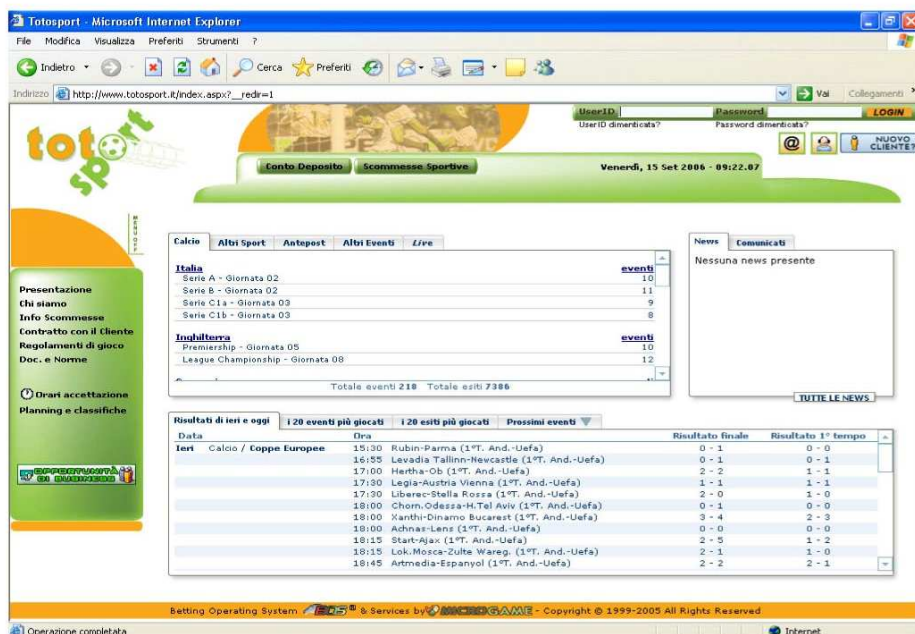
Totosport - Microsoft Internet Explorer

File Modifica Visualizza Preferiti Strumenti ?

Indietro Cerca Preferiti

Indirizzo http://www.totosport.it/index.aspx?__redir=1

Vai Collegamenti

UserID Password LOGIN
UserID dimenticata? Password dimenticata?

NUOVO CLIENTE?

totosport

Conto Deposito Scommesse Sportive

Venerdì, 15 Set 2006 - 09:22.07

MENU OFF

Presentazione
Chi siamo
Info Scommesse
Contratto con il Cliente
Regolamenti di gioco
Doc. e Norme

Orari accettazione
Planning e classifiche

OPPORTUNITÀ DI BUSINESS

Calcio | Altri Sport | Antepost | Altri Eventi | Live

| Italia | eventi |
|---|---|
| Serie A - Giornata 02 | 10 |
| Serie B - Giornata 02 | 11 |
| Serie C1a - Giornata 03 | 9 |
| Serie C1b - Giornata 03 | 8 |
| Inghilterra | eventi |
| Premiership - Giornata 05 | 10 |
| League Championship - Giornata 08 | 12 |

Totale eventi 218 Totale esiti 7386

News | Comunicati

Nessuna news presente

TUTTE LE NEWS

Risultati di ieri e oggi | i 20 eventi più giocati | i 20 esiti più giocati | Prossimi eventi

| Data | | Ora | | Risultato finale | Risultato 1° tempo |
|---|---|---|---|---|---|
| Ieri | Calcio / Coppe Europee | 15:30 | Rubin-Parma (1°T. And.-Uefa) | 0 - 1 | 0 - 0 |
| | | 16:55 | Levadia Tallinn-Newcastle (1°T. And.-Uefa) | 0 - 1 | 0 - 1 |
| | | 17:00 | Hertha-Ob (1°T. And.-Uefa) | 2 - 2 | 1 - 1 |
| | | 17:30 | Legia-Austria Vienna (1°T. And.-Uefa) | 1 - 1 | 1 - 1 |
| | | 17:30 | Liberec-Stella Rossa (1°T. And.-Uefa) | 2 - 0 | 1 - 0 |
| | | 18:00 | Chorn.Odessa-H.Tel Aviv (1°T. And.-Uefa) | 0 - 1 | 0 - 0 |
| | | 18:00 | Xanthi-Dinamo Bucarest (1°T. And.-Uefa) | 3 - 4 | 2 - 3 |
| | | 18:00 | Achnas-Lens (1°T. And.-Uefa) | 0 - 0 | 0 - 0 |
| | | 18:15 | Start-Ajax (1°T. And.-Uefa) | 2 - 5 | 1 - 2 |
| | | 18:15 | Lok.Mosca-Zulte Wareg. (1°T. And.-Uefa) | 2 - 1 | 1 - 0 |
| | | 18:45 | Artmedia-Espanyol (1°T. And.-Uefa) | 2 - 2 | 2 - 1 |

Betting Operating System BOS® & Services by MICROGAME - Copyright © 1999-2005 All Rights Reserved

Operazione completata

Internet